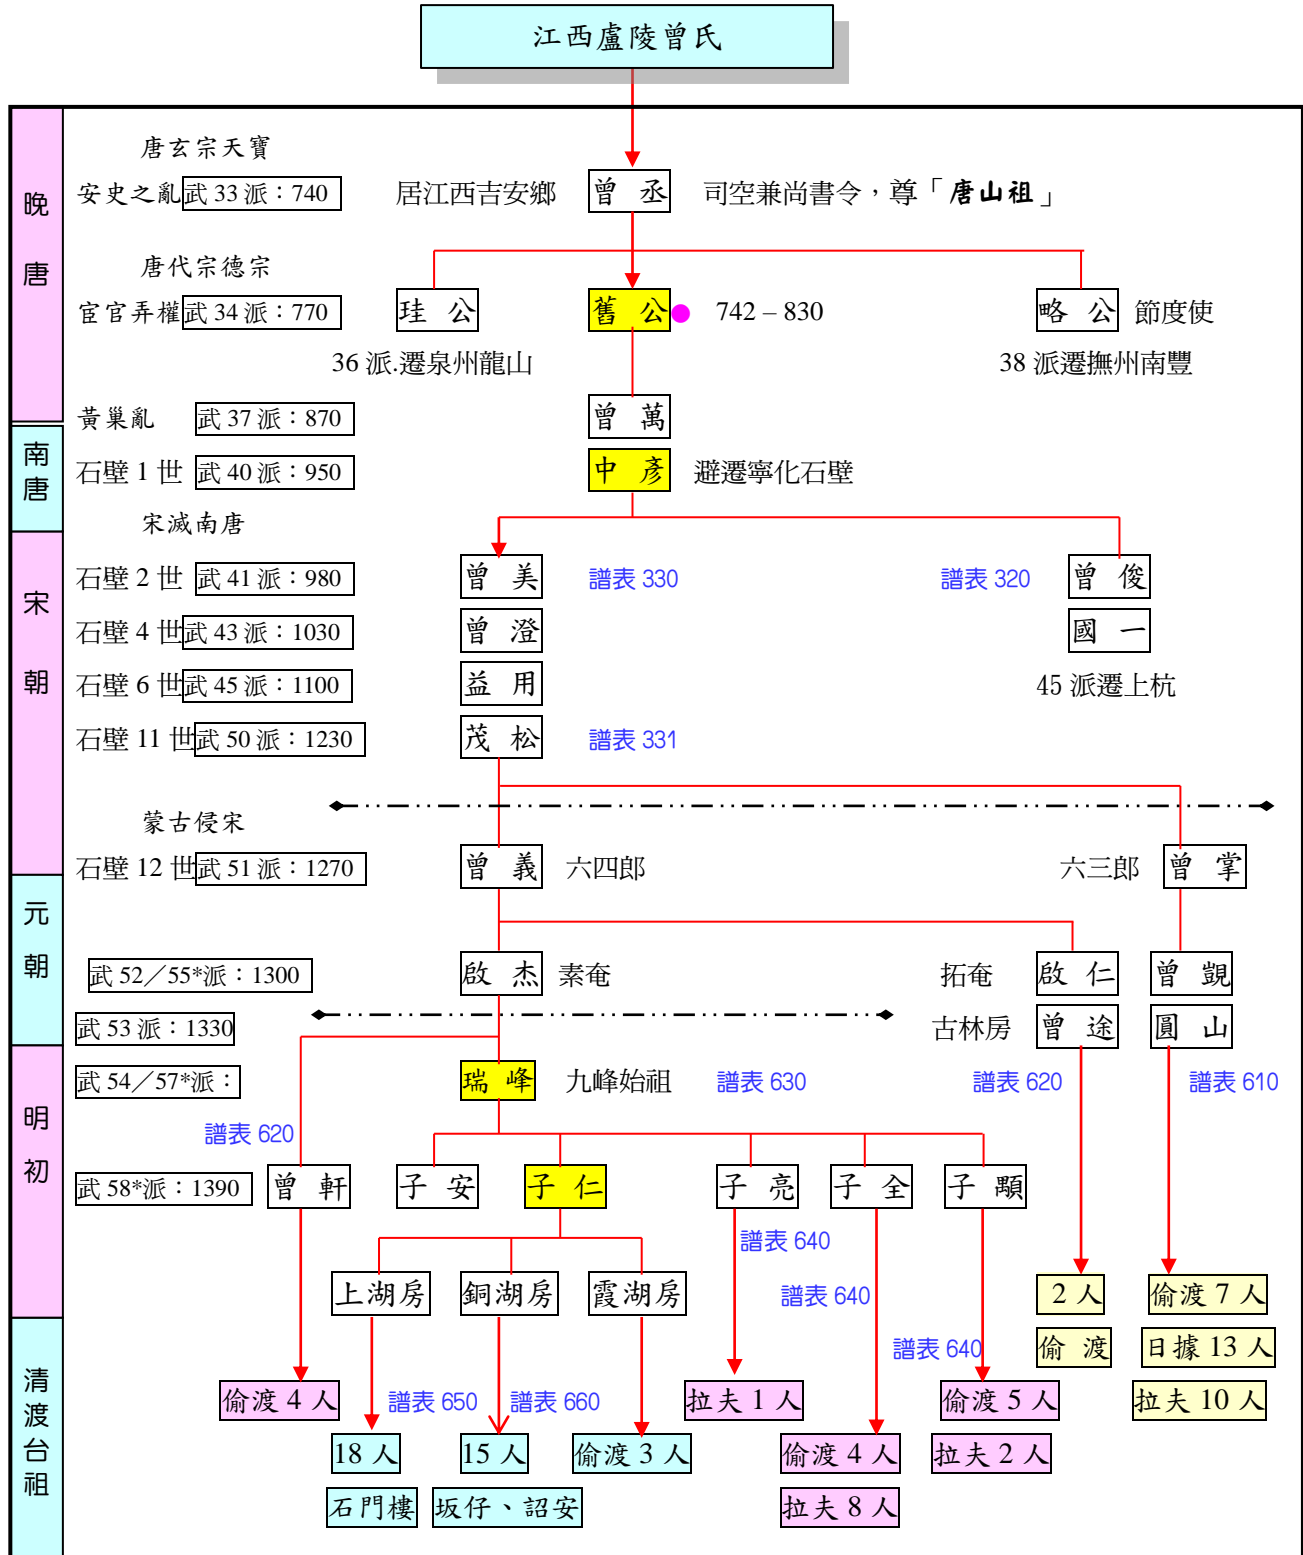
江西盧陵曾氏

晚唐

唐玄宗天寶
安史之亂 武 33 派：740
居江西吉安鄉
曾 丞
司空兼尚書令，尊「唐山祖」

唐代宗德宗
宦官弄權 武 34 派：770
珪 公
舊 公
742 – 830
略 公
節度使
36 派.遷泉州龍山
38 派遷撫州南豐

黃巢亂 武 37 派：870
曾 萬

南唐

石壁 1 世 武 40 派：950
中 彥
避遷寧化石壁

宋滅南唐

宋朝

石壁 2 世 武 41 派：980
曾 美
譜表 330
譜表 320
曾 俊
石壁 4 世 武 43 派：1030
曾 澄
國 一
石壁 6 世 武 45 派：1100
益 用
45 派遷上杭
石壁 11 世 武 50 派：1230
茂 松
譜表 331

蒙古侵宋
石壁 12 世 武 51 派：1270
曾 義
六四郎
六三郎
曾 掌

元朝

武 52／55*派：1300
啟 杰
素奄
拓奄
啟 仁
曾 覬
武 53 派：1330
古林房
曾 途
圓 山

明初

武 54／57*派：
瑞 峰
九峰始祖
譜表 630
譜表 620
譜表 610
譜表 620
武 58*派：1390
曾 軒
子 安
子 仁
子 亮
子 全
子 顯
譜表 640
上湖房
銅湖房
霞湖房
譜表 640
2 人
偷渡 7 人
譜表 640
偷 渡
日據 13 人

清渡台祖

偷渡 4 人
譜表 650
譜表 660
拉夫 1 人
偷渡 5 人
拉夫 10 人
18 人
15 人
偷渡 3 人
偷渡 4 人
拉夫 2 人
石門樓
坂仔、詔安
拉夫 8 人